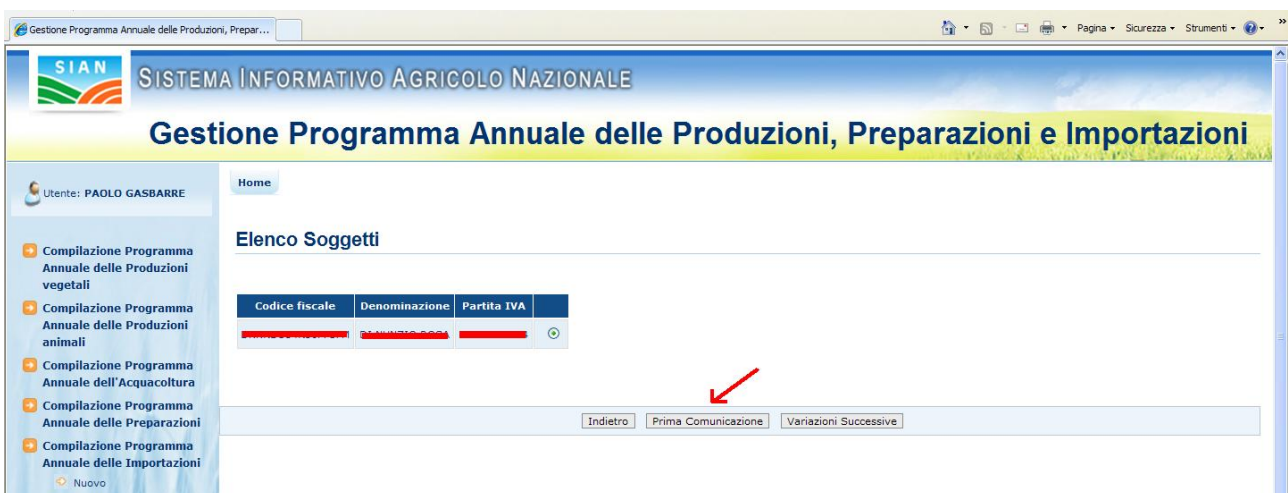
Gestione Programma Annuale delle Produzioni, Prepar...

Pagina ▾ Sicurezza ▾ Strumenti ▾

SIAN

SISTEMA INFORMATIVO AGRICOLO NAZIONALE

Gestione Programma Annuale delle Produzioni, Preparazioni e Importazioni

Utente: PAOLO GASBARRE

Home

Compilazione Programma Annuale delle Produzioni vegetali

Compilazione Programma Annuale delle Produzioni animali

Compilazione Programma Annuale dell'Acquacoltura

Compilazione Programma Annuale delle Preparazioni

Compilazione Programma Annuale delle Importazioni

Nuovo

Elenco Soggetti

| Codice fiscale | Denominazione | Partita IVA | |
|---|---|---|---|
| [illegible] | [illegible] | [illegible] | |

Indietro Prima Comunicazione Variazioni Successive